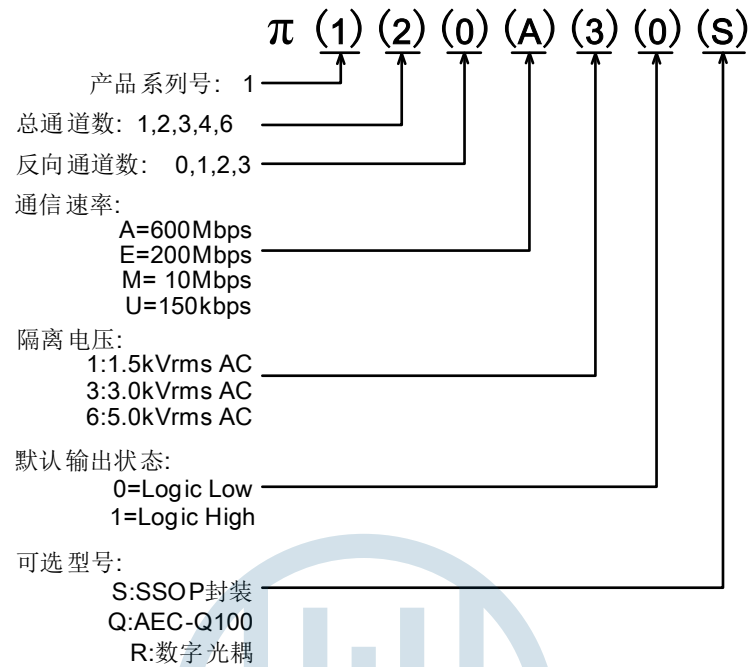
π (1) (2) (0) (A) (3) (0) (S)

产品系列号: 1

总通道数: 1,2,3,4,6

反向通道数: 0,1,2,3

通信速率:
A=600Mbps
E=200Mbps
M= 10Mbps
U=150kbps

隔离电压:
1:1.5kVrms AC
3:3.0kVrms AC
6:5.0kVrms AC

默认输出状态:
0=Logic Low
1=Logic High

可选型号:
S:SSOP封装
Q:AEC-Q100
R:数字光耦